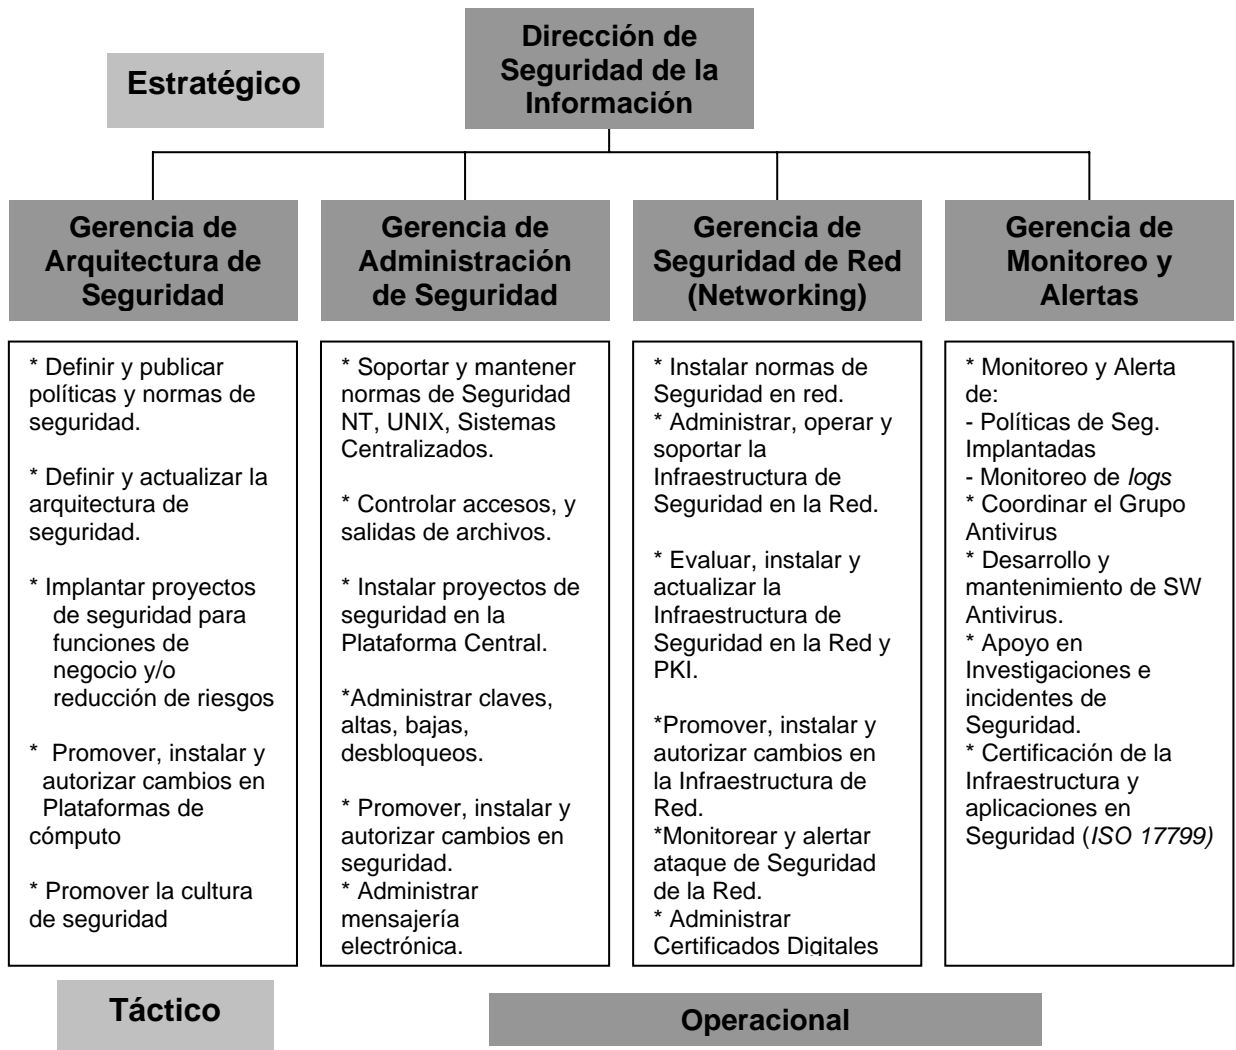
Dirección de Seguridad de la Información

Estratégico

Gerencia de Arquitectura de Seguridad

Gerencia de Administración de Seguridad

Gerencia de Seguridad de Red (Networking)

Gerencia de Monitoreo y Alertas

* Definir y publicar políticas y normas de seguridad.

* Definir y actualizar la arquitectura de seguridad.

* Implantar proyectos de seguridad para funciones de negocio y/o reducción de riesgos

* Promover, instalar y autorizar cambios en Plataformas de cómputo

* Promover la cultura de seguridad

* Soportar y mantener normas de Seguridad NT, UNIX, Sistemas Centralizados.

* Controlar accesos, y salidas de archivos.

* Instalar proyectos de seguridad en la Plataforma Central.

*Administrar claves, altas, bajas, desbloqueos.

* Promover, instalar y autorizar cambios en seguridad.
* Administrar mensajería electrónica.

* Instalar normas de Seguridad en red.
* Administrar, operar y soportar la Infraestructura de Seguridad en la Red.

* Evaluar, instalar y actualizar la Infraestructura de Seguridad en la Red y PKI.

*Promover, instalar y autorizar cambios en la Infraestructura de Red.
*Monitorear y alertar ataque de Seguridad de la Red.
* Administrar Certificados Digitales

* Monitoreo y Alerta de:
- Políticas de Seg. Implantadas
- Monitoreo de logs
* Coordinar el Grupo Antivirus
* Desarrollo y mantenimiento de SW Antivirus.
* Apoyo en Investigaciones e incidentes de Seguridad.
* Certificación de la Infraestructura y aplicaciones en Seguridad (ISO 17799)

Táctico

Operacional